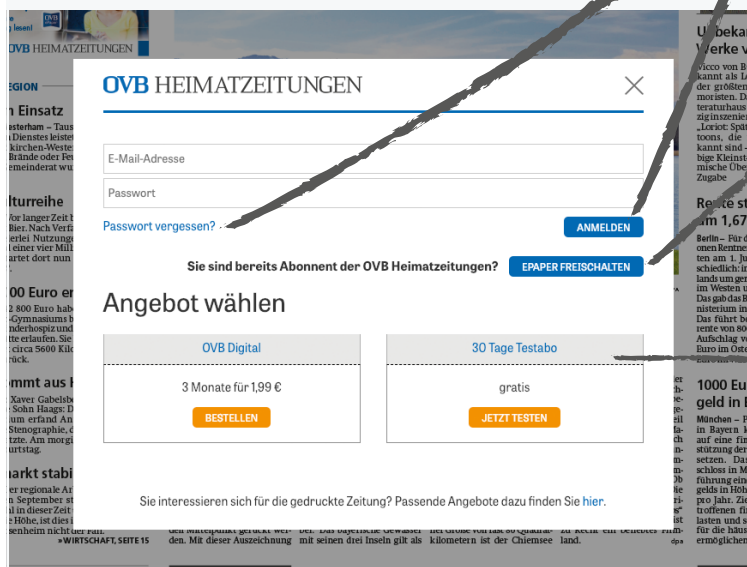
OVB HEIMATZEITUNGEN

E-Mail-Adresse

Passwort

Passwort vergessen?

ANMELDEN

Sie sind bereits Abonnent der OVB Heimatzeitungen?

EPAPER FREISCHALTEN

Angebot wählen

OVB Digital

3 Monate für 1,99 €

BESTELLEN

30 Tage Testabo

gratis

JETZT TESTEN

Sie interessieren sich für die gedruckte Zeitung? Passende Angebote dazu finden Sie hier.